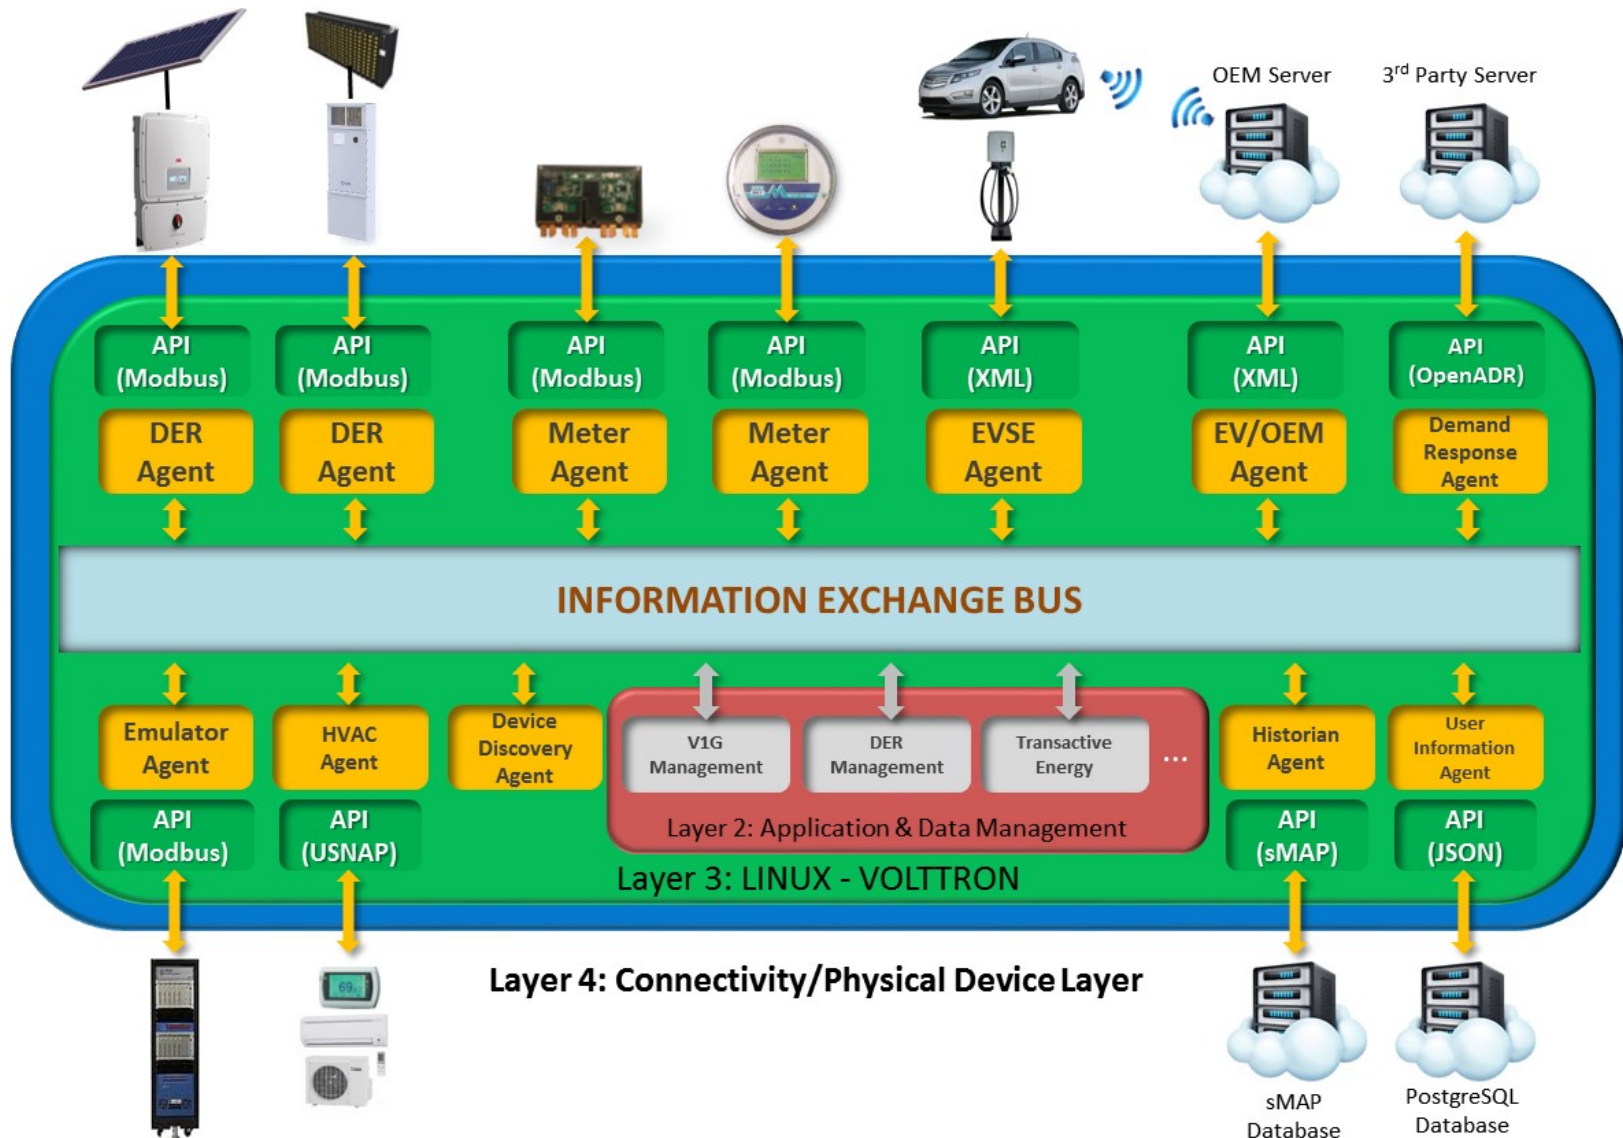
OEM Server

3$^{rd}$ Party Server

API (Modbus)

API (Modbus)

API (Modbus)

API (Modbus)

API (XML)

API (XML)

API (OpenADR)

DER Agent

DER Agent

Meter Agent

Meter Agent

EVSE Agent

EV/OEM Agent

Demand Response Agent

INFORMATION EXCHANGE BUS

Emulator Agent

HVAC Agent

Device Discovery Agent

V1G Management

DER Management

Transactive Energy

...

Layer 2: Application & Data Management

Historian Agent

User Information Agent

API (Modbus)

API (USNAP)

API (sMAP)

API (JSON)

Layer 3: LINUX - VOLTTRON

Layer 4: Connectivity/Physical Device Layer

sMAP Database

PostgreSQL Database